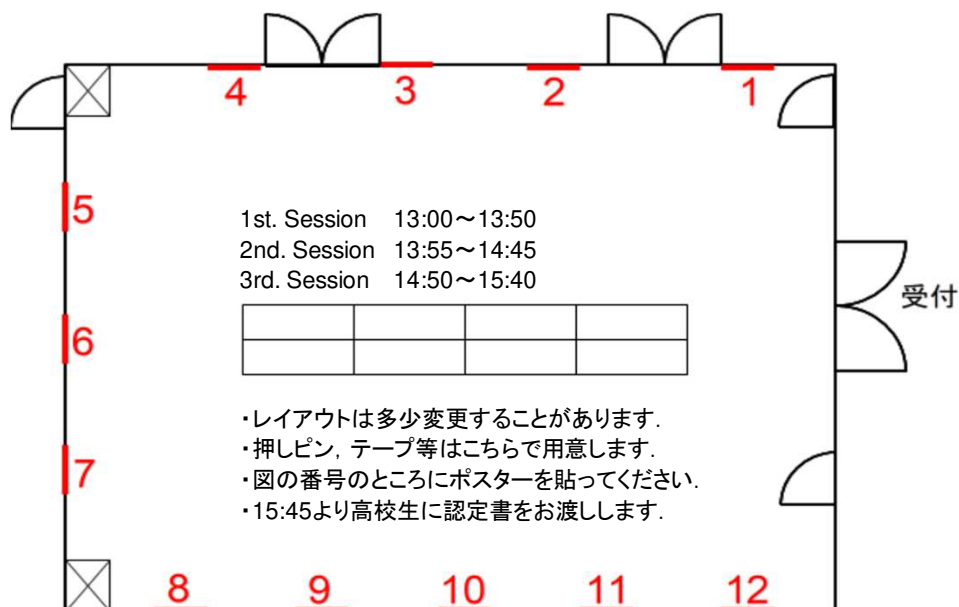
4 3 2 1

受付

5

6

7

1st. Session 13:00～13:50
2nd. Session 13:55～14:45
3rd. Session 14:50～15:40

|  |  |  |  |
|---|---|---|---|
|  |  |  |  |

・レイアウトは多少変更することがあります.
・押しピン, テープ等はこちらで用意します.
・図の番号のところにポスターを貼ってください.
・15:45より高校生に認定書をお渡しします.

8 9 10 11 12